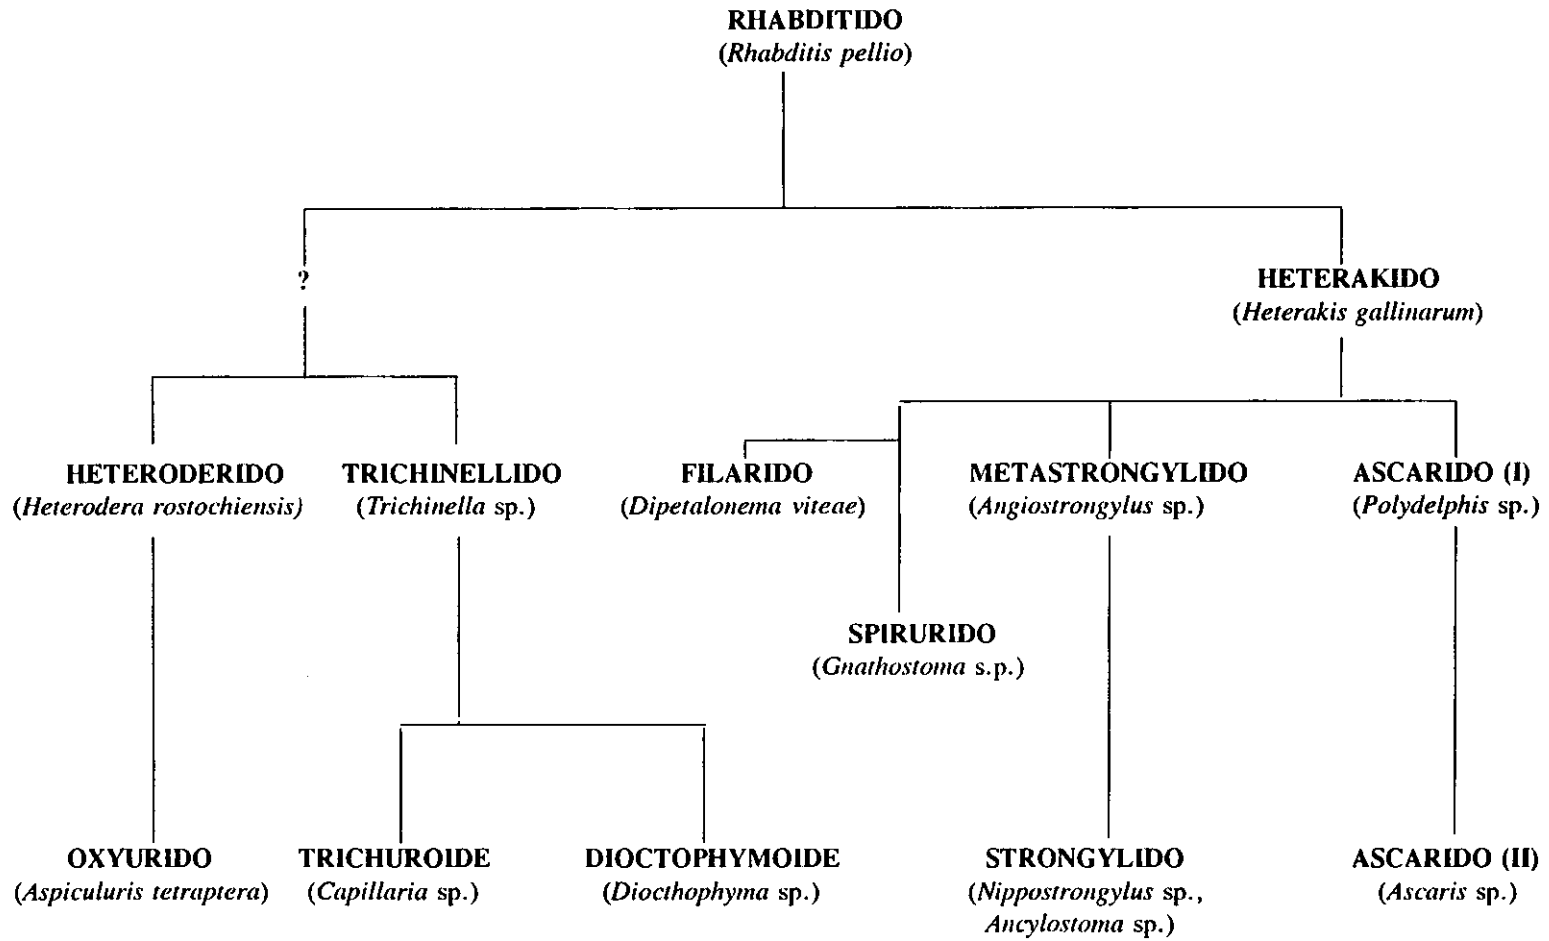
RHABDITIDO
(Rhabditis pellio)

?

HETERAKIDO
(Heterakis gallinarum)

HETERODERIDO
(Heterodera rostochiensis)

TRICHINELLIDO
(Trichinella sp.)

FILARIDO
(Dipetalonema viteae)

METASTRONGYLIDO
(Angiostrongylus sp.)

ASCARIDO (I)
(Polydelphis sp.)

SPIRURIDO
(Gnathostoma s.p.)

OXYURIDO
(Aspiculuris tetraptera)

TRICHUROIDE
(Capillaria sp.)

DIOCTOPHYMOIDE
(Diocthophyma sp.)

STRONGYLIDO
(Nippostrongylus sp., Ancylostoma sp.)

ASCARIDO (II)
(Ascaris sp.)